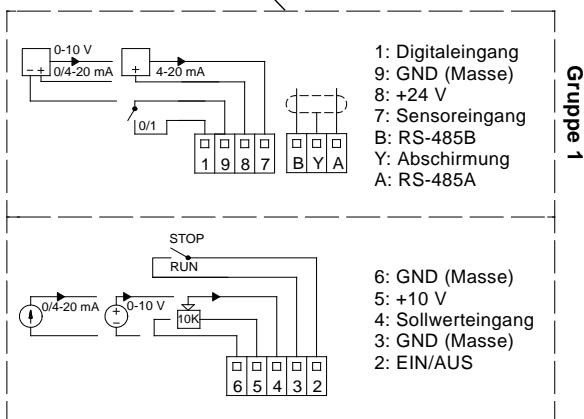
0-10 V
0/4-20 mA
- +
+
4-20 mA
0/1
1 9 8 7
B Y A

1: Digitaleingang
9: GND (Masse)
8: +24 V
7: Sensoreingang
B: RS-485B
Y: Abschirmung
A: RS-485A

Gruppe 1

STOP
RUN
0/4-20 mA
+
-
0-10 V
10K
6 5 4 3 2

6: GND (Masse)
5: +10 V
4: Sollwerteingang
3: GND (Masse)
2: EIN/AUS